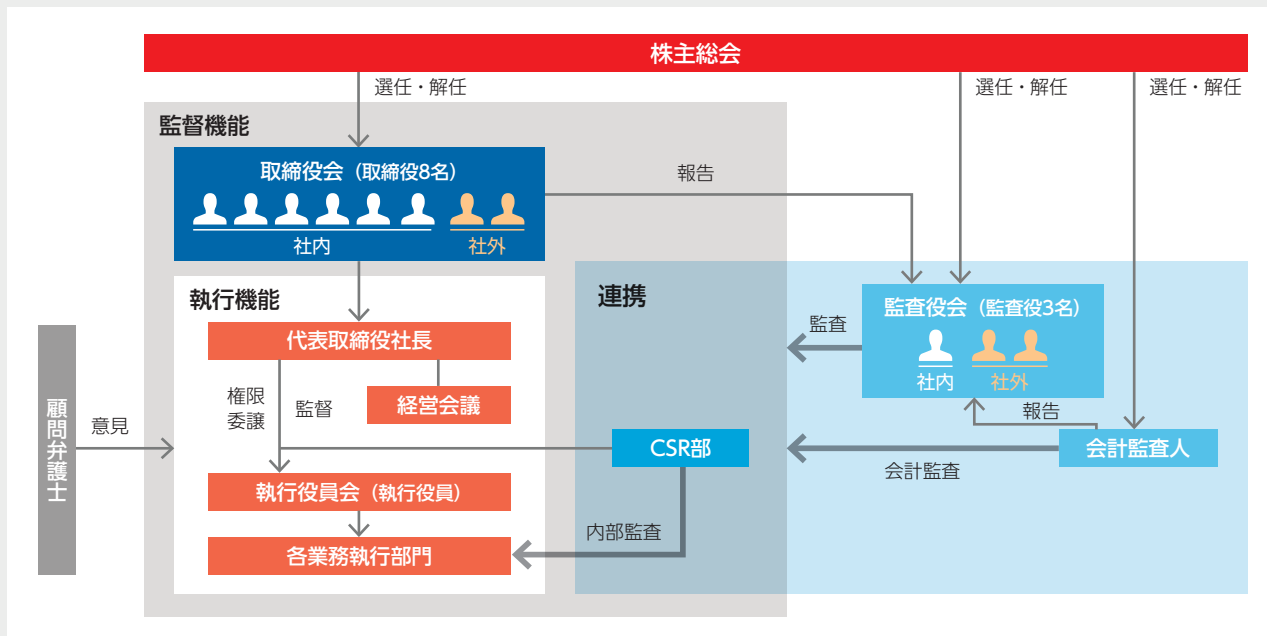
株主総会

選任・解任

選任・解任

選任・解任

監督機能

取締役会（取締役8名）

社内

社外

報告

執行機能

代表取締役社長

権限委譲

監督

経営会議

連携

監査役会（監査役3名）

社内

社外

監査

報告

顧問弁護士

意見

CSR部

会計監査人

会計監査

執行役員会（執行役員）

内部監査

各業務執行部門